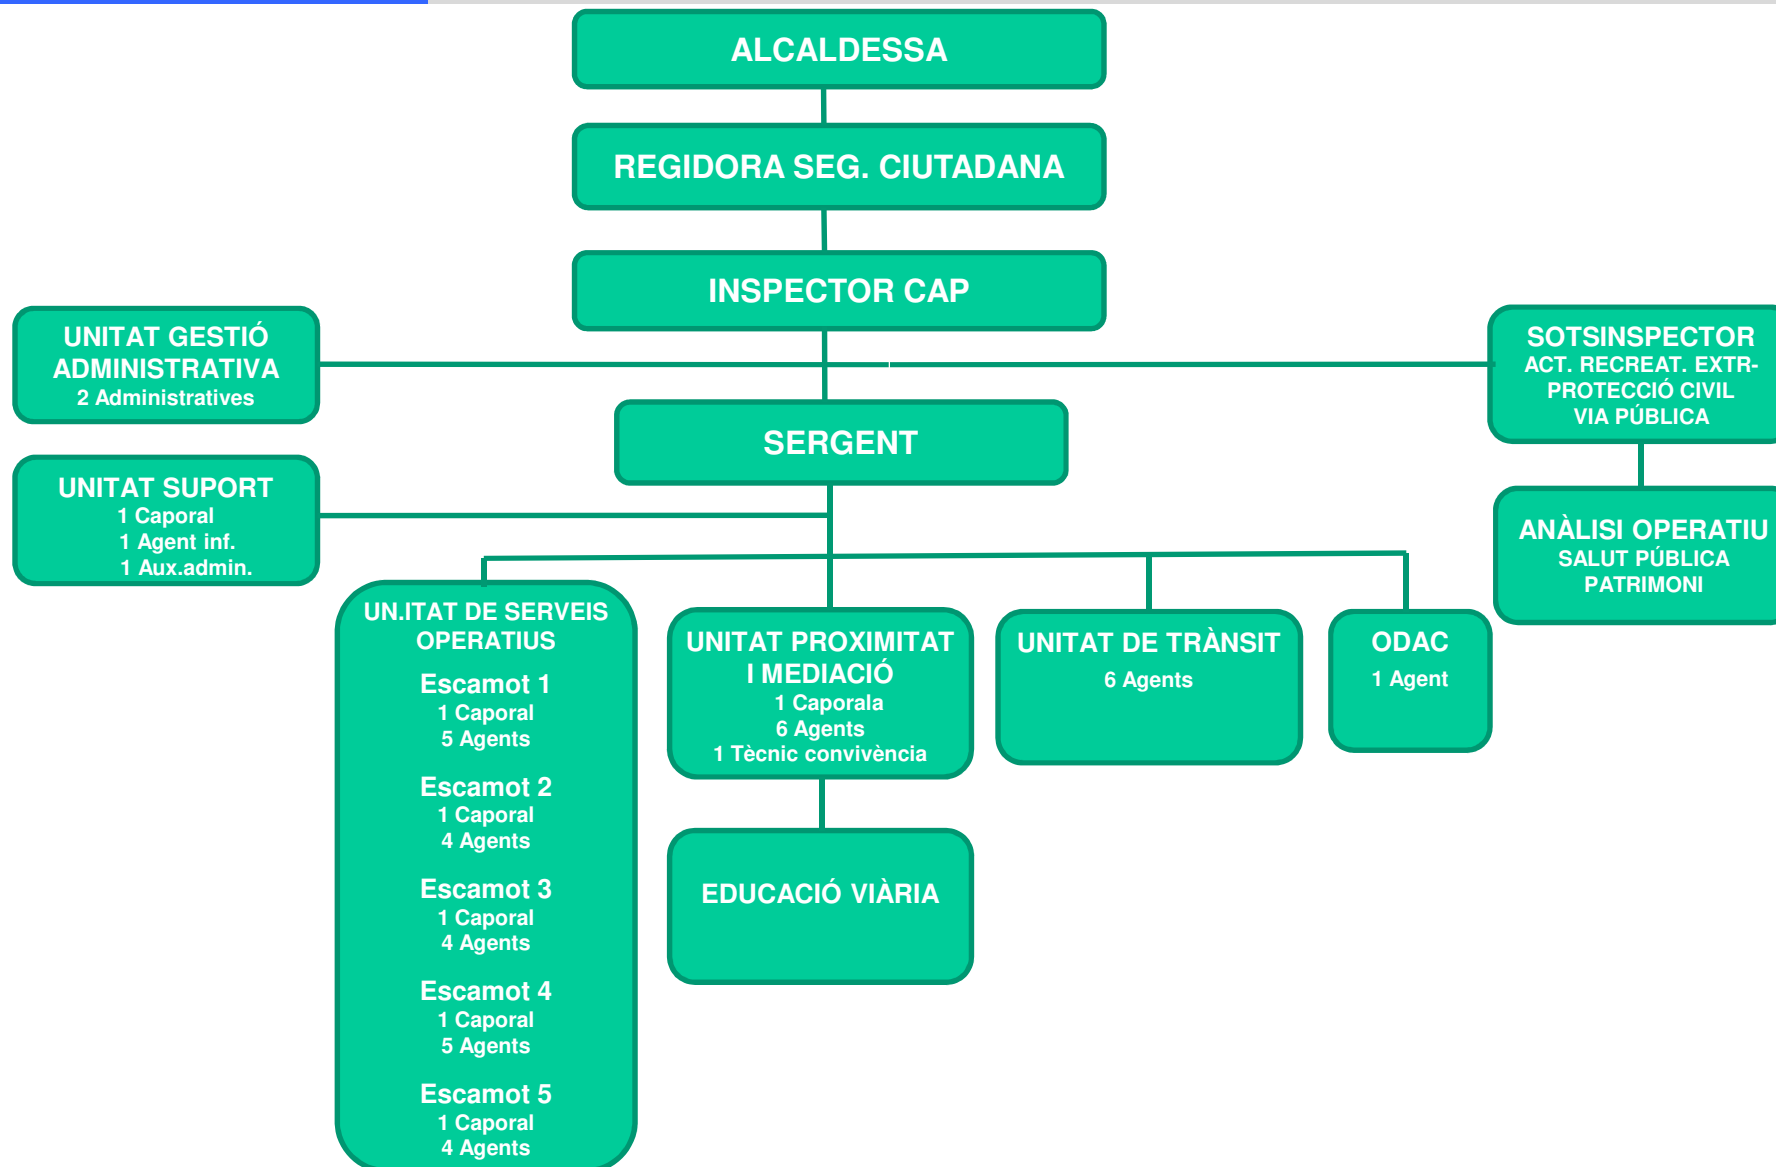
ALCALDESSA

REGIDORA SEG. CIUTADANA

INSPECTOR CAP

UNITAT GESTIÓ ADMINISTRATIVA
2 Administratives

SOTSINSPECTOR
ACT. RECREAT. EXTR-
PROTECCIÓ CIVIL
VIA PÚBLICA

SERGENT

UNITAT SUPORT
1 Caporal
1 Agent inf.
1 Aux.admin.

ANÀLISI OPERATIU
SALUT PÚBLICA
PATRIMONI

UN.ITAT DE SERVEIS OPERATIUS
Escamot 1
1 Caporal
5 Agents
Escamot 2
1 Caporal
4 Agents
Escamot 3
1 Caporal
4 Agents
Escamot 4
1 Caporal
5 Agents
Escamot 5
1 Caporal
4 Agents

UNITAT PROXIMITAT I MEDIACIÓ
1 Caporala
6 Agents
1 Tècnic convivència

UNITAT DE TRÀNSIT
6 Agents

ODAC
1 Agent

EDUCACIÓ VIÀRIA